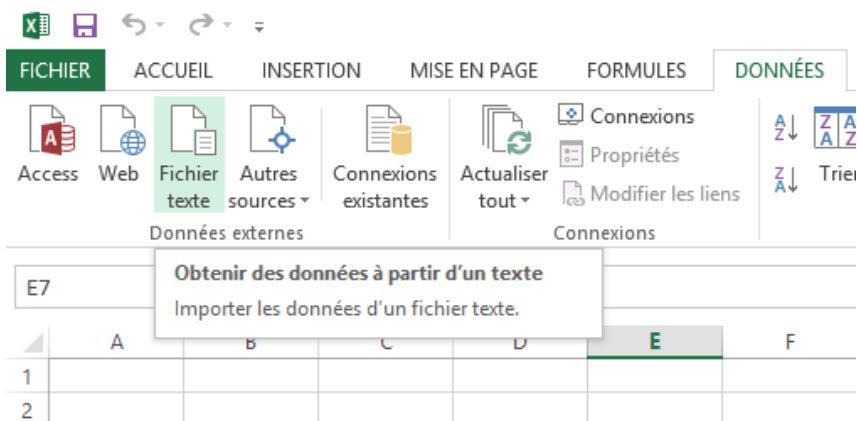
FICHIER ACCUEIL INSERTION MISE EN PAGE FORMULES DONNÉES

Access Web Fichier texte Autres sources Connexions existantes Actualiser tout Connexions Propriétés Modifier les liens Trier

Données externes Connexions

E7

Obtenir des données à partir d'un texte
Importer les données d'un fichier texte.

A B C D E F
1
2